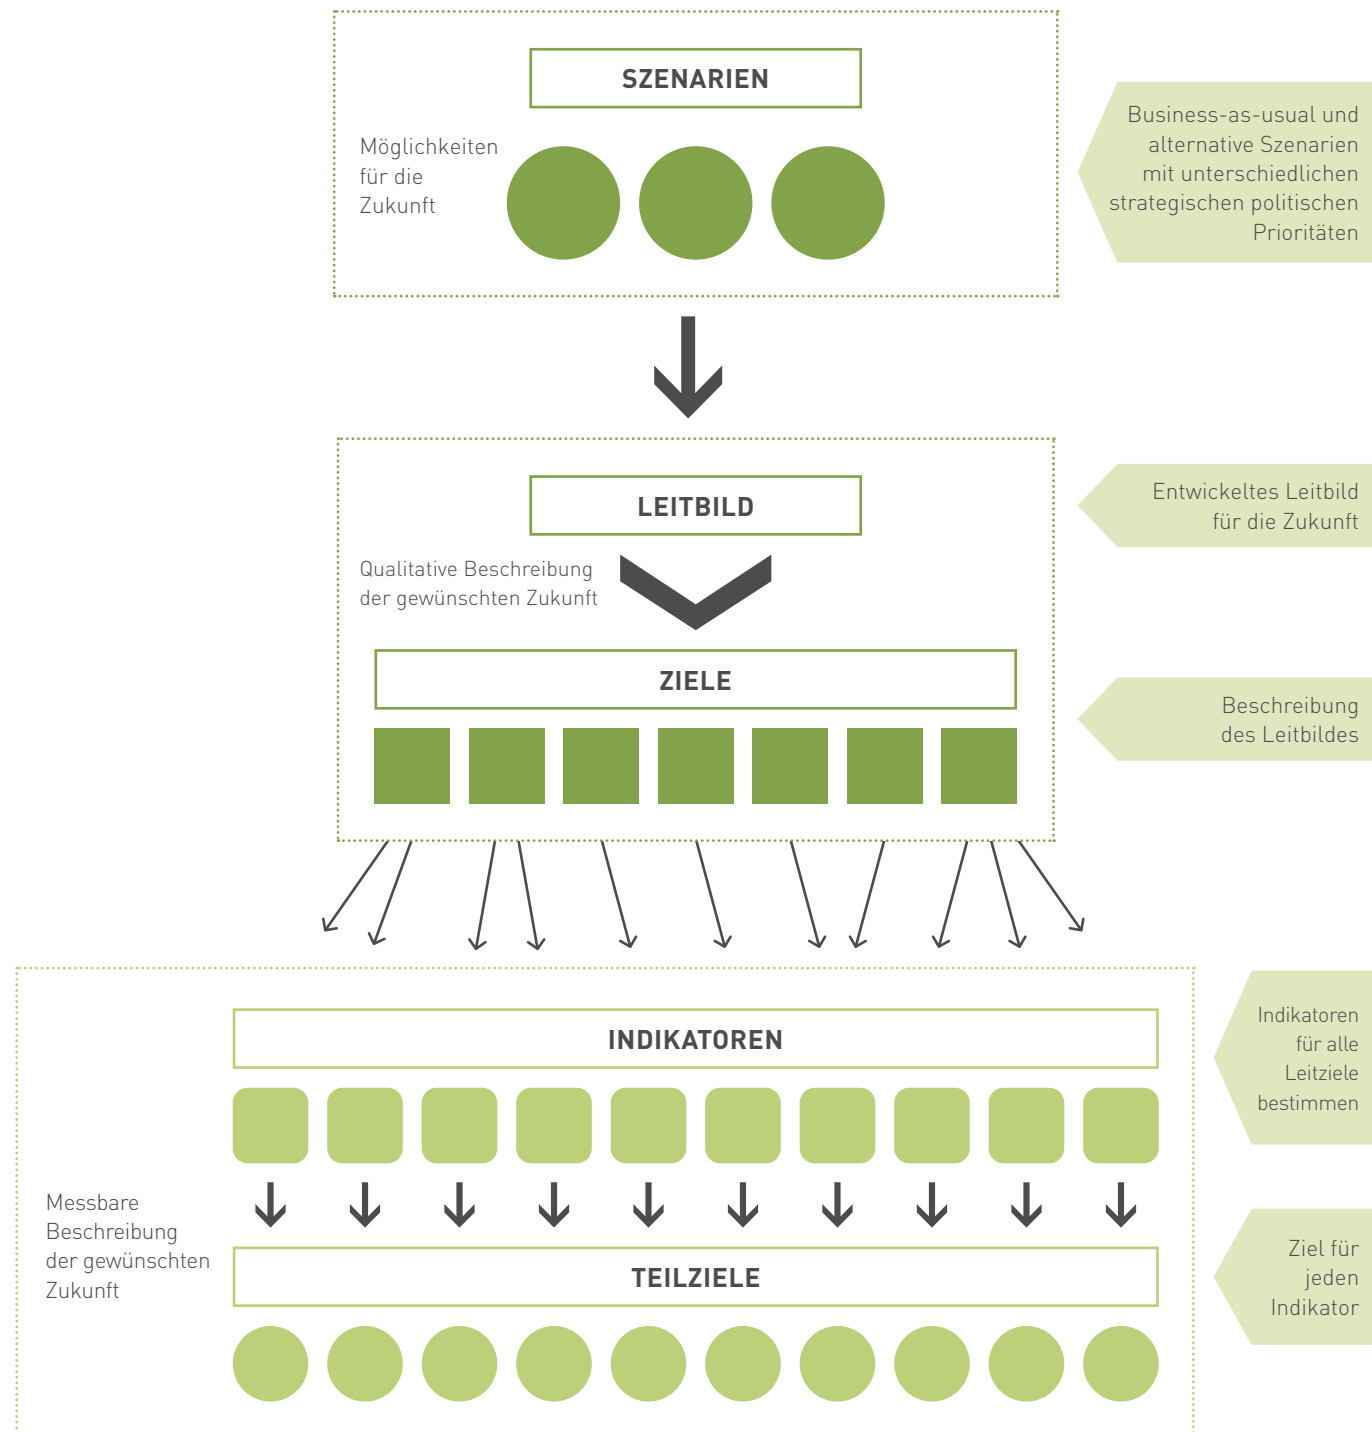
SZENARIEN

Möglichkeiten für die Zukunft

Business-as-usual und alternative Szenarien mit unterschiedlichen strategischen politischen Prioritäten

LEITBILD

Qualitative Beschreibung der gewünschten Zukunft

Entwickeltes Leitbild für die Zukunft

ZIELE

Beschreibung des Leitbildes

INDIKATOREN

Indikatoren für alle Leitziele bestimmen

Messbare Beschreibung der gewünschten Zukunft

TEILZIELE

Ziel für jeden Indikator